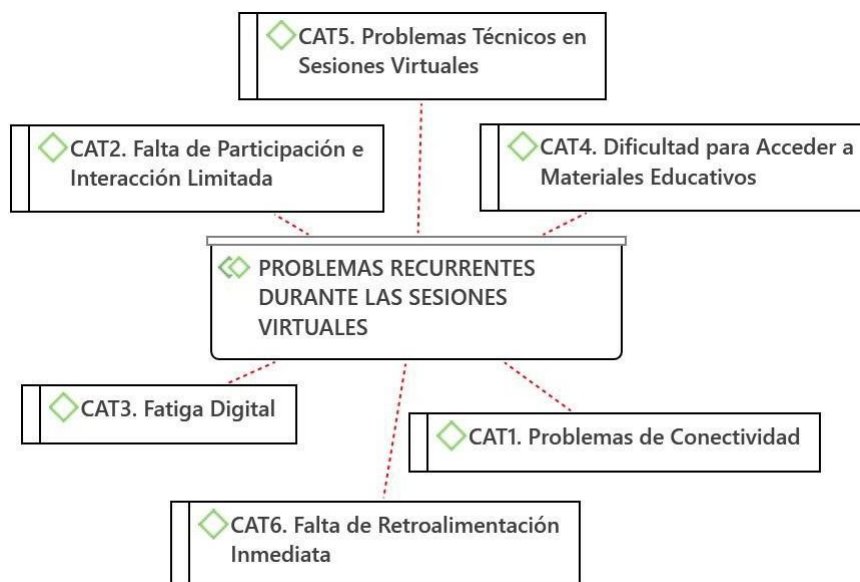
CAT5. Problemas Técnicos en Sesiones Virtuales

CAT2. Falta de Participación e Interacción Limitada

CAT4. Dificultad para Acceder a Materiales Educativos

PROBLEMAS RECURRENTES DURANTE LAS SESIONES VIRTUALES

CAT3. Fatiga Digital

CAT1. Problemas de Conectividad

CAT6. Falta de Retroalimentación Inmediata